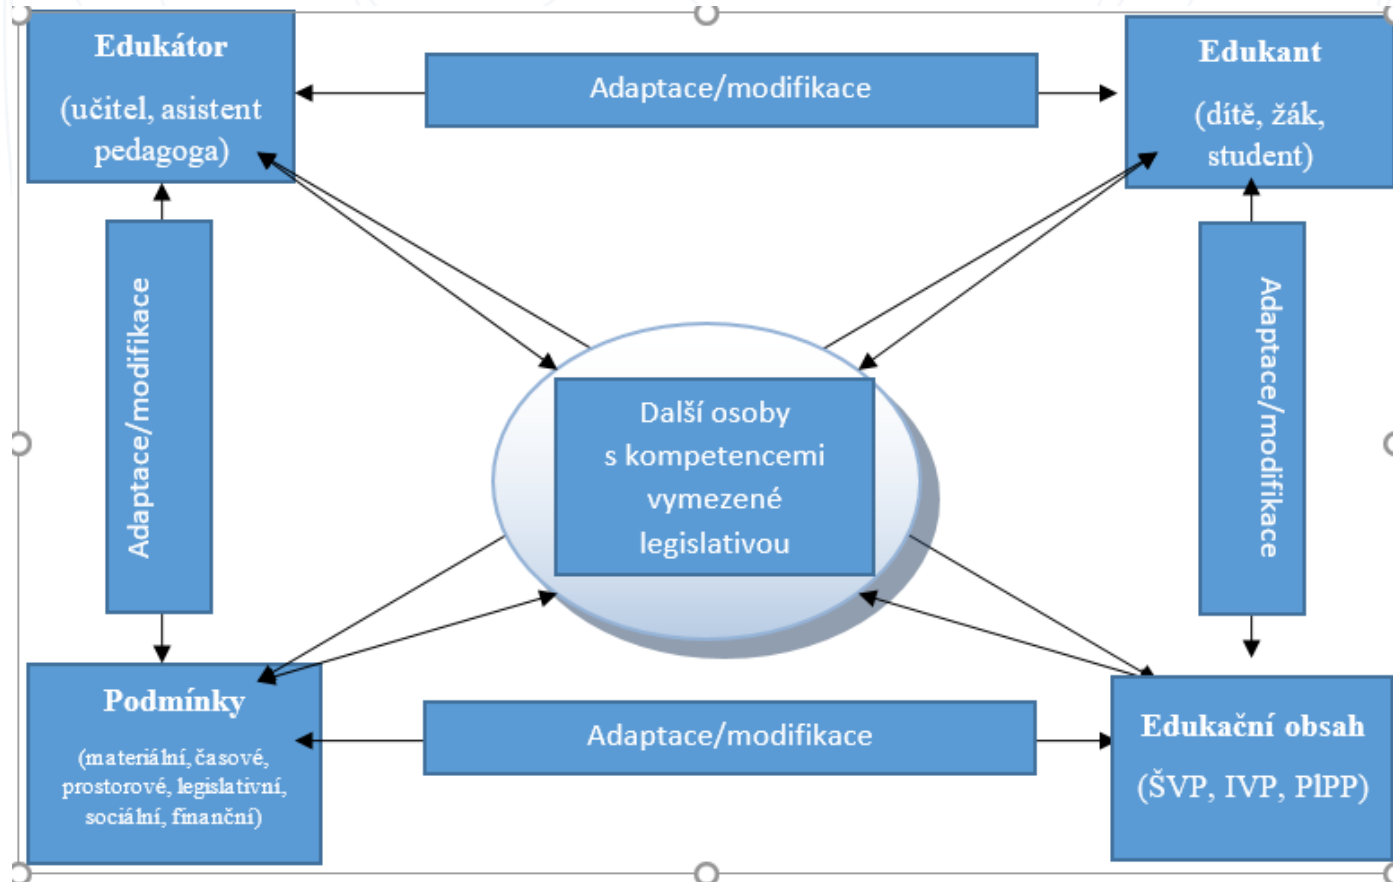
Edukátor

(učitel, asistent pedagoga)

Adaptace/modifikace

Edukant

(dítě, žák, student)

Adaptace/modifikace

Další osoby s kompetencemi vymezené legislativou

Adaptace/modifikace

Podmínky

(materiální, časové, prostorové, legislativní, sociální, finanční)

Adaptace/modifikace

Edukační obsah

(ŠVP, IVP, PlPP)